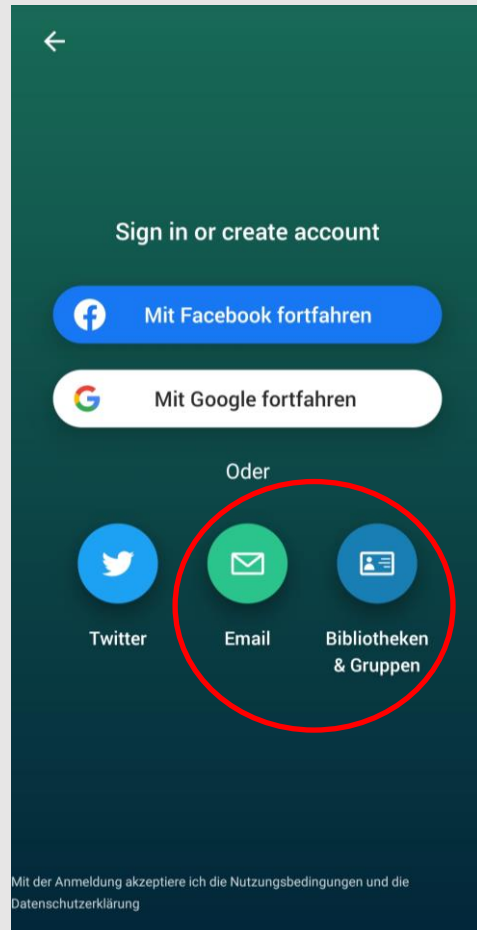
Sign in or create account

Mit Facebook fortfahren

Mit Google fortfahren

Oder

Twitter

Email

Bibliotheken & Gruppen

Mit der Anmeldung akzeptiere ich die Nutzungsbedingungen und die Datenschutzerklärung